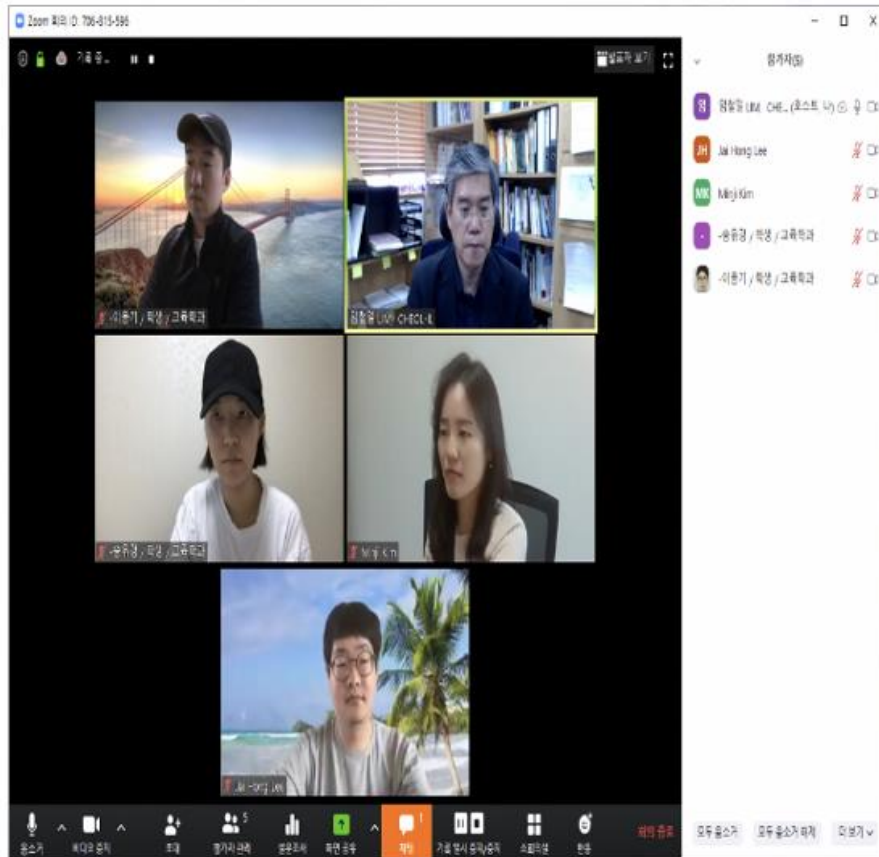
Zoom 회의 ID: 706-815-596

기록 중...

발표자 보기

참가자(5)

임철일 UNI CHE... (호스트, 나)

Jai Hong Lee

Minji Kim

-송유경 / 학생 / 교육학과

-이준기 / 학생 / 교육학과

-이준기 / 학생 / 교육학과

임철일 UNI CHEOL-IL

-송유경 / 학생 / 교육학과

Minji Kim

Jai Hong Lee

음소거

비디오 중지

초대

5

참가자 관리

설문조사

화면 공유

1

채팅

기록 일시 중지/중지

소회의실

반응

회의 종료

모두 음소거

모두 음소거 해제

더 보기